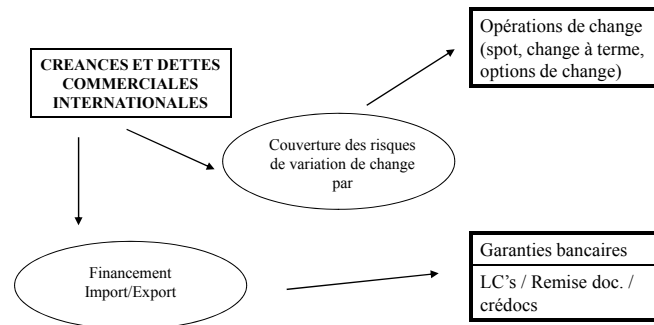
CREANCES ET DETTES COMMERCIALES INTERNATIONALES

Couverture des risques de variation de change par

Opérations de change (spot, change à terme, options de change)

Financement Import/Export

Garanties bancaires

LC's / Remise doc. / crédocs